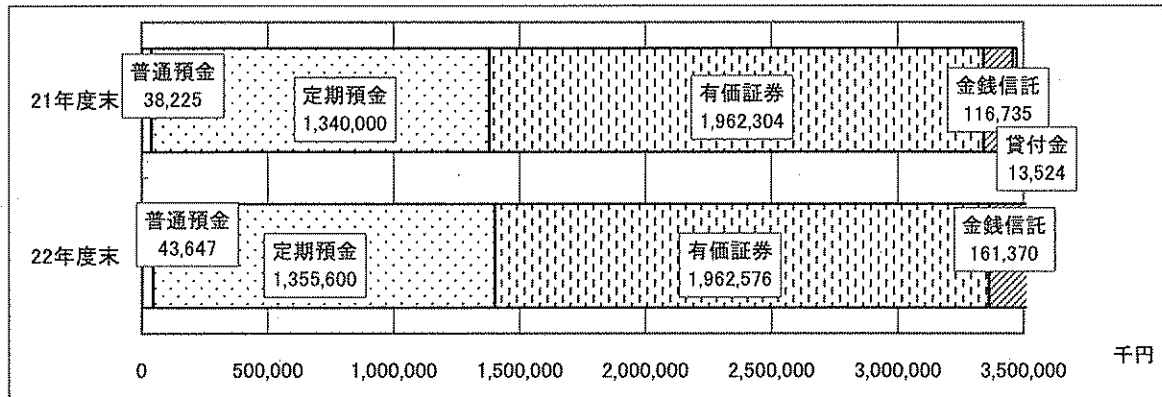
21年度末

普通預金
38,225

定期預金
1,340,000

有価証券
1,962,304

金銭信託
116,735

貸付金
13,524

22年度末

普通預金
43,647

定期預金
1,355,600

有価証券
1,962,576

金銭信託
161,370

0
500,000
1,000,000
1,500,000
2,000,000
2,500,000
3,000,000
3,500,000
千円